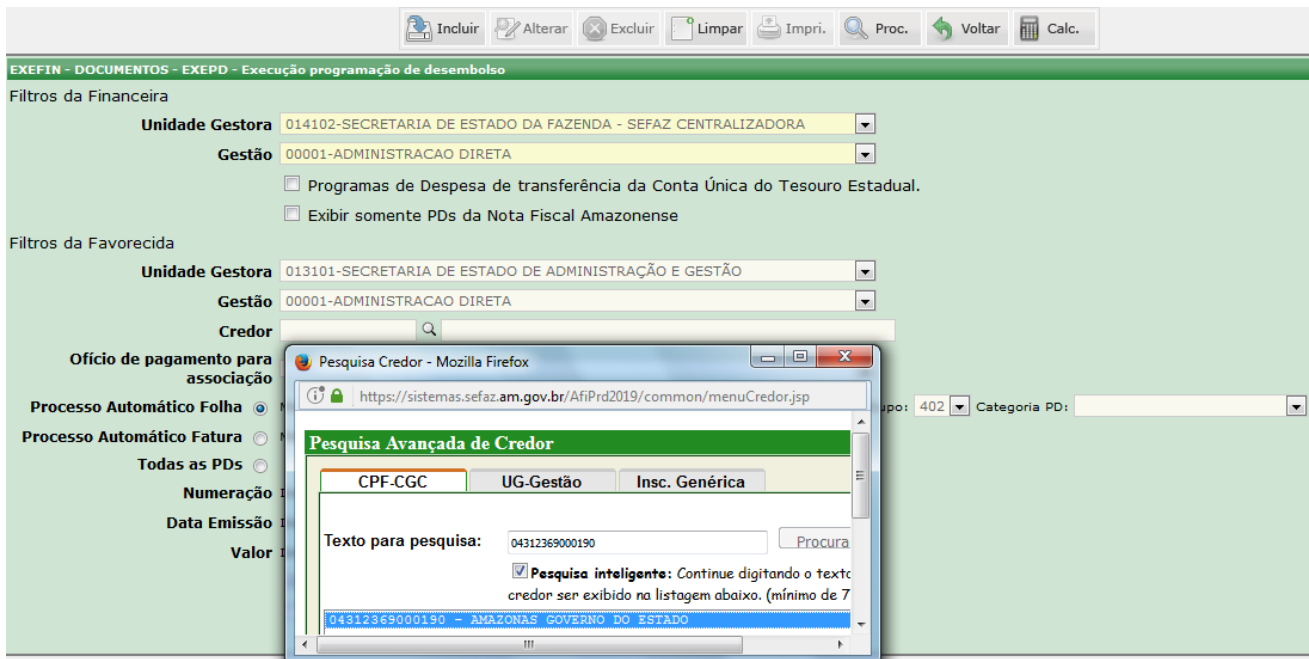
Incluir Alterar Excluir Limpar Impri. Proc. Voltar Calc.

EXEFIN - DOCUMENTOS - EXEPD - Execução programação de desembolso

Filtros da Financeira

Unidade Gestora 014102-SECRETARIA DE ESTADO DA FAZENDA - SEFAZ CENTRALIZADORA

Gestão 00001-ADMINISTRACAO DIRETA

Programas de Despesa de transferência da Conta Única do Tesouro Estadual.

Exibir somente PDs da Nota Fiscal Amazonense

Filtros da Favorecida

Unidade Gestora 013101-SECRETARIA DE ESTADO DE ADMINISTRAÇÃO E GESTÃO

Gestão 00001-ADMINISTRACAO DIRETA

Credor

Ofício de pagamento para associação

Processo Automático Folha

Processo Automático Fatura

Todas as PDs

Numeração

Data Emissão

Valor

upo: 402 Categoria PD:

Pesquisa Credor - Mozilla Firefox

https://sistemas.sefaz.am.gov.br/AfiPrd2019/common/menuCredor.jsp

Pesquisa Avançada de Credor

CPF-CGC UG-Gestão Insc. Genérica

Texto para pesquisa: 04312369000190 Procura

Pesquisa inteligente: Continue digitando o texto credor ser exibido na listagem abaixo. (mínimo de 7

04312369000190 - AMAZONAS GOVERNO DO ESTADO